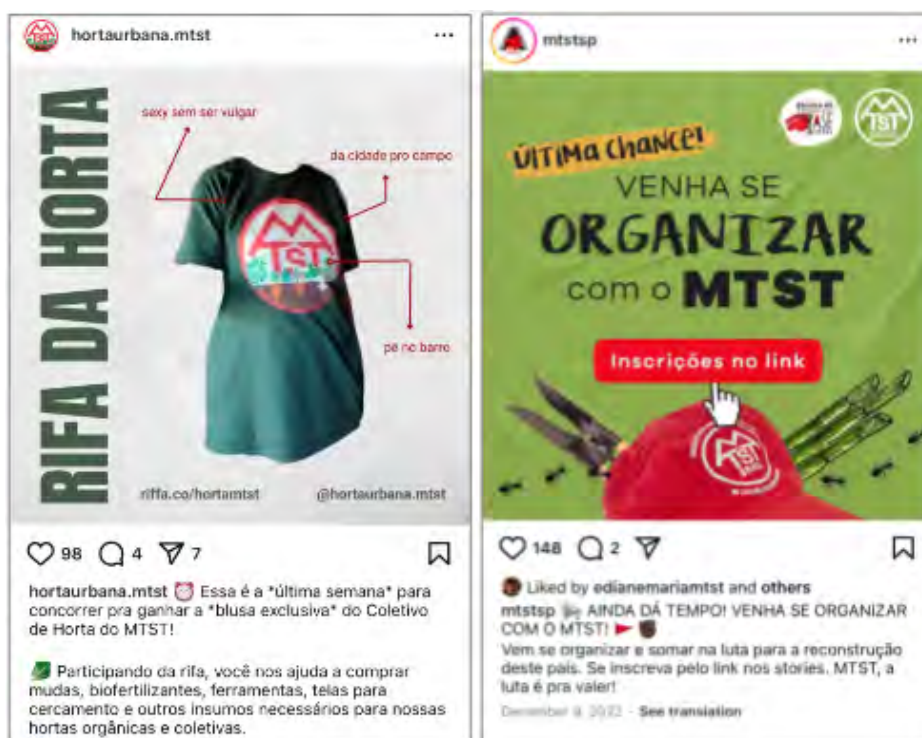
hortaurbana.mtst

RIFA DA HORTA

sexy sem ser vulgar

da cidade pro campo

MTST

pé no barro

rifa.co/hortamtst

@hortaurbana.mtst

98 4 7

hortaurbana.mtst ⏰ Essa é a *última semana* para concorrer pra ganhar a *blusa exclusiva* do Coletivo de Horta do MTST!

🥬 Participando da rifa, você nos ajuda a comprar mudas, biofertilizantes, ferramentas, telas para cercamento e outros insumos necessários para nossas hortas orgânicas e coletivas.

mtstsp

ÚLTIMA CHANCE!

VENHA SE ORGANIZAR com o MTST

Inscrições no link

MTST

148 2

Liked by edianemariamtst and others

mtstsp AINDA DÁ TEMPO! VENHA SE ORGANIZAR COM O MTST! 🚩✊🏿

Vem se organizar e somar na luta para a reconstrução deste país. Se inscreva pelo link nos stories. MTST, a luta é pra valer!

December 8, 2022 · See translation